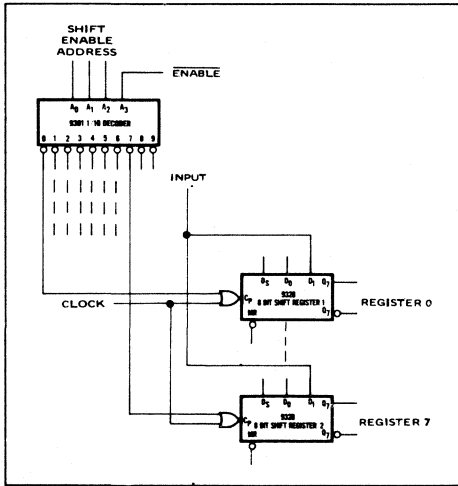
SHIFT ENABLE ADDRESS

$\overline{\text{ENABLE}}$

$A_0$ $A_1$ $A_2$ $A_3$

9301 1 : 16 DECODER

0 1 2 3 4 5 6 7 8 9

INPUT

CLOCK

$D_S$ $D_0$ $D_1$ $Q_7$

$C_P$ 9328 8 BIT SHIFT REGISTER 1

MR $\overline{Q}_7$

REGISTER 0

$D_S$ $D_0$ $D_1$ $Q_7$

$C_P$ 9328 8 BIT SHIFT REGISTER 2

MR $\overline{Q}_7$

REGISTER 7